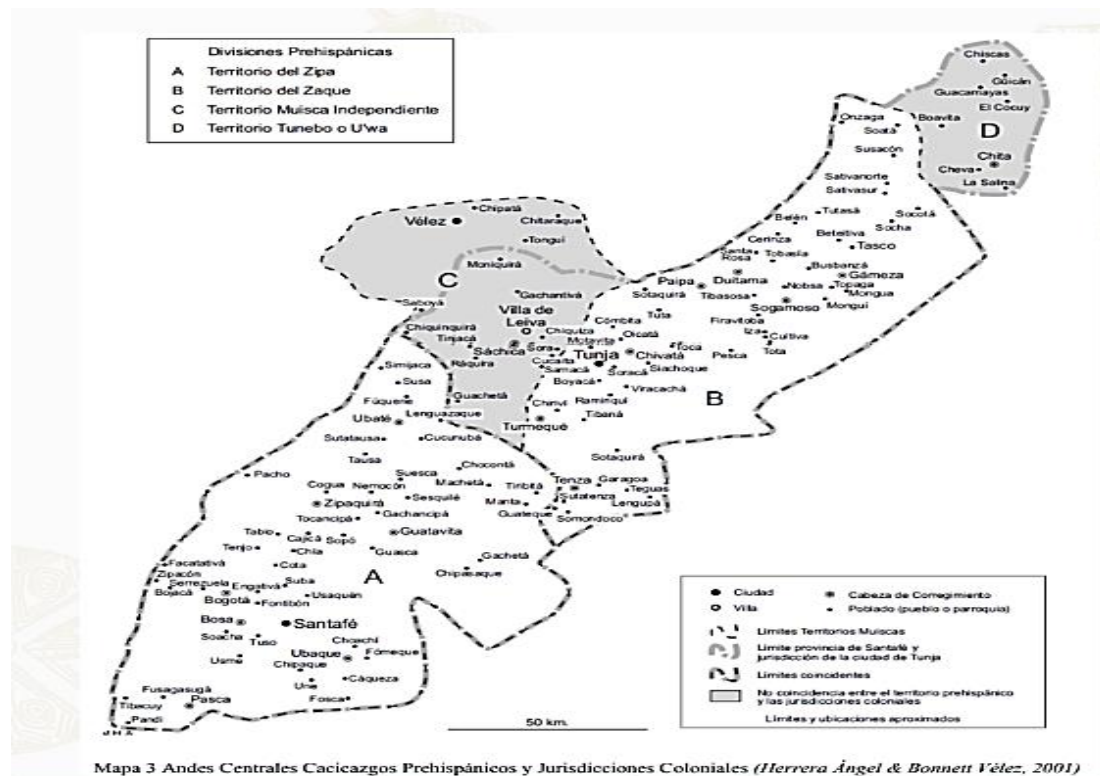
Divisiones Prehispánicas
A Territorio del Zipa
B Territorio del Zaque
C Territorio Muisca Independiente
D Territorio Tunebo o U'wa

Chiscas
Güicán
Guacamayas
El Cocuy
Boavita
D
Chita
Cheva
La Salina
Onzaga
Soatá
Susacón
Sativanorte
Sativasur
Tutasá
Socotá
Belén
Socha
Beteitiva
Tasco
Cerinza
Santa Rosa
Tobasía
Busbanzá
Gámeza
Topaga
Mongua
Paipa
Duitama
Sotaquirá
Tibasosa
Nobsa
Sogamoso
Monguí
Firavitoba
Iza
Cuítiva
Tota
Pesca
Vélez
Chipatá
Chitaraque
Tongui
Moniquirá
C
Gachantivá
Saboyá
Villa de Leiva
Chiquinquirá
Tinjacá
Sáchica
Ráquira
Cómbita
Tuta
Chíquiza
Oicatá
Motavita
Sora
Toca
Cucaita
Samacá
Tunja
Chivatá
Soracá
Siachoque
Boyacá
Viracachá
Simijaca
Susa
Fúquene
Guachetá
Lenguazaque
Ubaté
Chirivi
Ramiriquí
Tibaná
Turmequé
B
Sutatausa
Cucunubá
Tausa
Sotaquirá
Pacho
Suesca
Chocontá
Cogua
Nemocón
Machetá
Tirribitá
Tenza
Garagoa
Teguas
Sesquilé
Manta
Sutatenza
Lengupá
Zipaquirá
Gachancipá
Guateque
Somondoco
Tocancipá
Tabio
Cajicá
Sopó
Guatavita
Tenjo
Chía
Guasca
Gachetá
Facatativá
Cota
Zipacón
Serrezuela
Suba
Chipasaque
A
Bojacá
Engativá
Bogotá
Usaquén
Fontibón
Bosa
Santafé
Soacha
Tuso
Choachí
Usme
Ubaque
Fómeque
Chipaque
Une
Cáqueza
Fusagasugá
Fosca
Tibacuy
Pasca
Pandi
J H A

50 km.

Ciudad
Villa
Cabeza de Corregimiento
Poblado (pueblo o parroquia)
Límites Territorios Muiscas
Límite provincia de Santafé y jurisdicción de la ciudad de Tunja
Límites coincidentes
No coincidencia entre el territorio prehispánico y las jurisdicciones coloniales
Límites y ubicaciones aproximados

Mapa 3 Andes Centrales Cacicazgos Prehispánicos y Jurisdicciones Coloniales (Herrera Ángel & Bonnett Vélez, 2001)